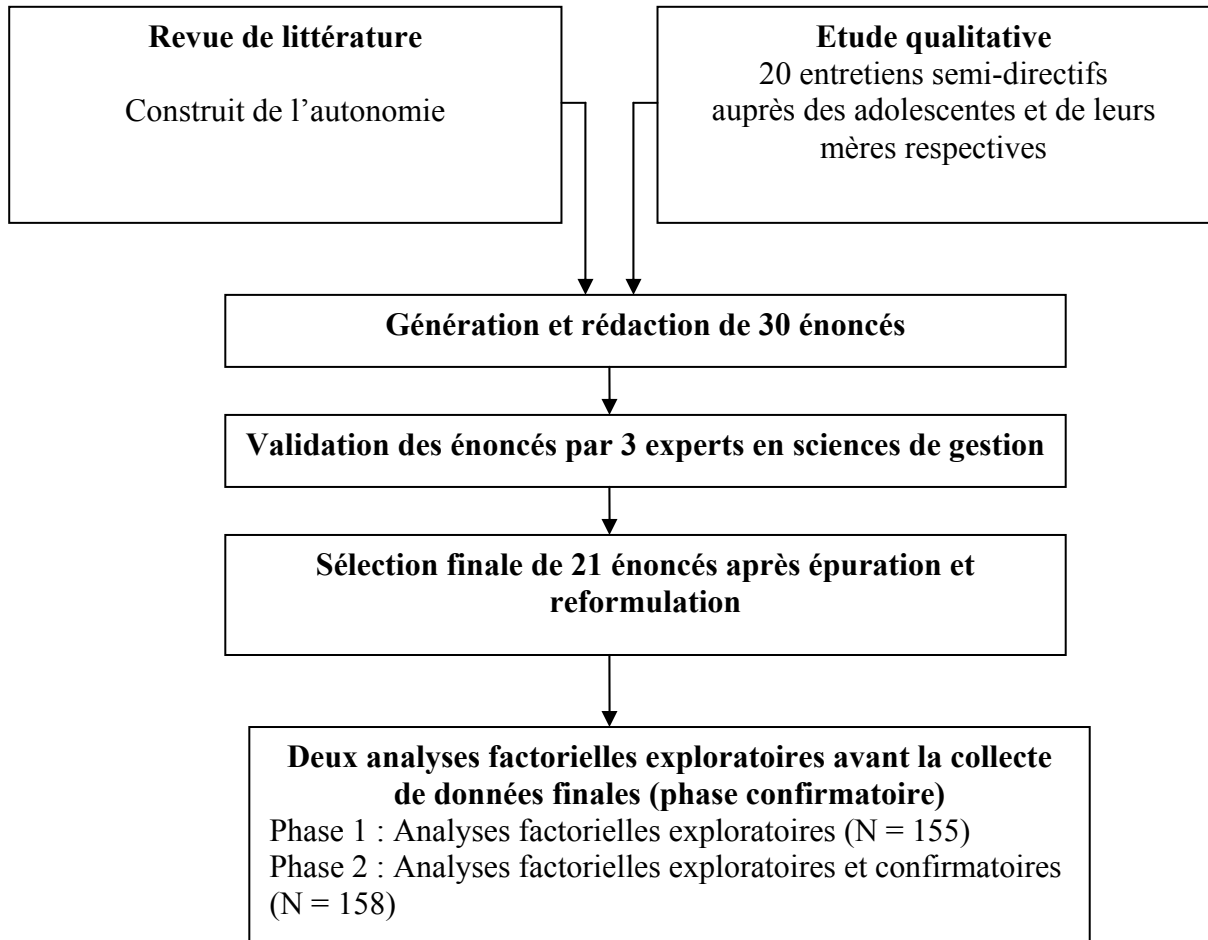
**Revue de littérature**

Construit de l'autonomie

**Etude qualitative**
20 entretiens semi-directifs auprès des adolescentes et de leurs mères respectives

**Génération et rédaction de 30 énoncés**

**Validation des énoncés par 3 experts en sciences de gestion**

**Sélection finale de 21 énoncés après épuration et reformulation**

**Deux analyses factorielles exploratoires avant la collecte de données finales (phase confirmatoire)**
Phase 1 : Analyses factorielles exploratoires (N = 155)
Phase 2 : Analyses factorielles exploratoires et confirmatoires (N = 158)